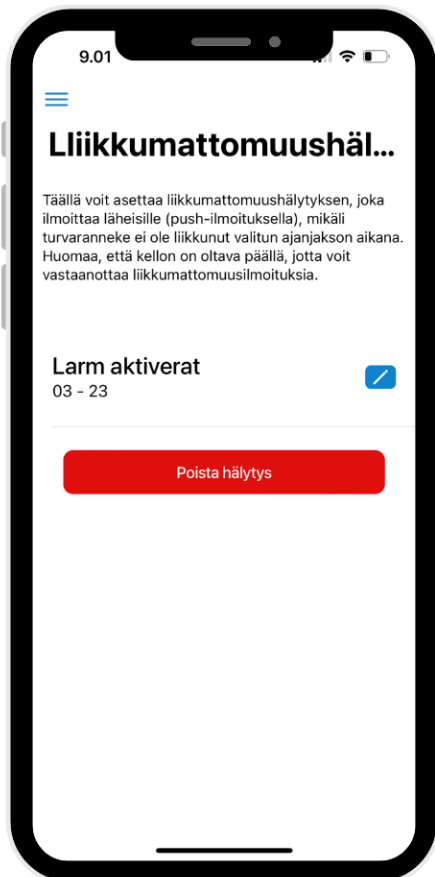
9.01

Lliikkumattomuushäl...

Täällä voit asettaa liikkumattomuushälytyksen, joka ilmoittaa läheisille (push-ilmoituksella), mikäli turvaranneke ei ole liikkunut valitun ajanjakson aikana. Huomaa, että kellon on oltava päällä, jotta voit vastaanottaa liikkumattomuusilmoituksia.

Larm aktiverat
03 - 23

Poista hälytys